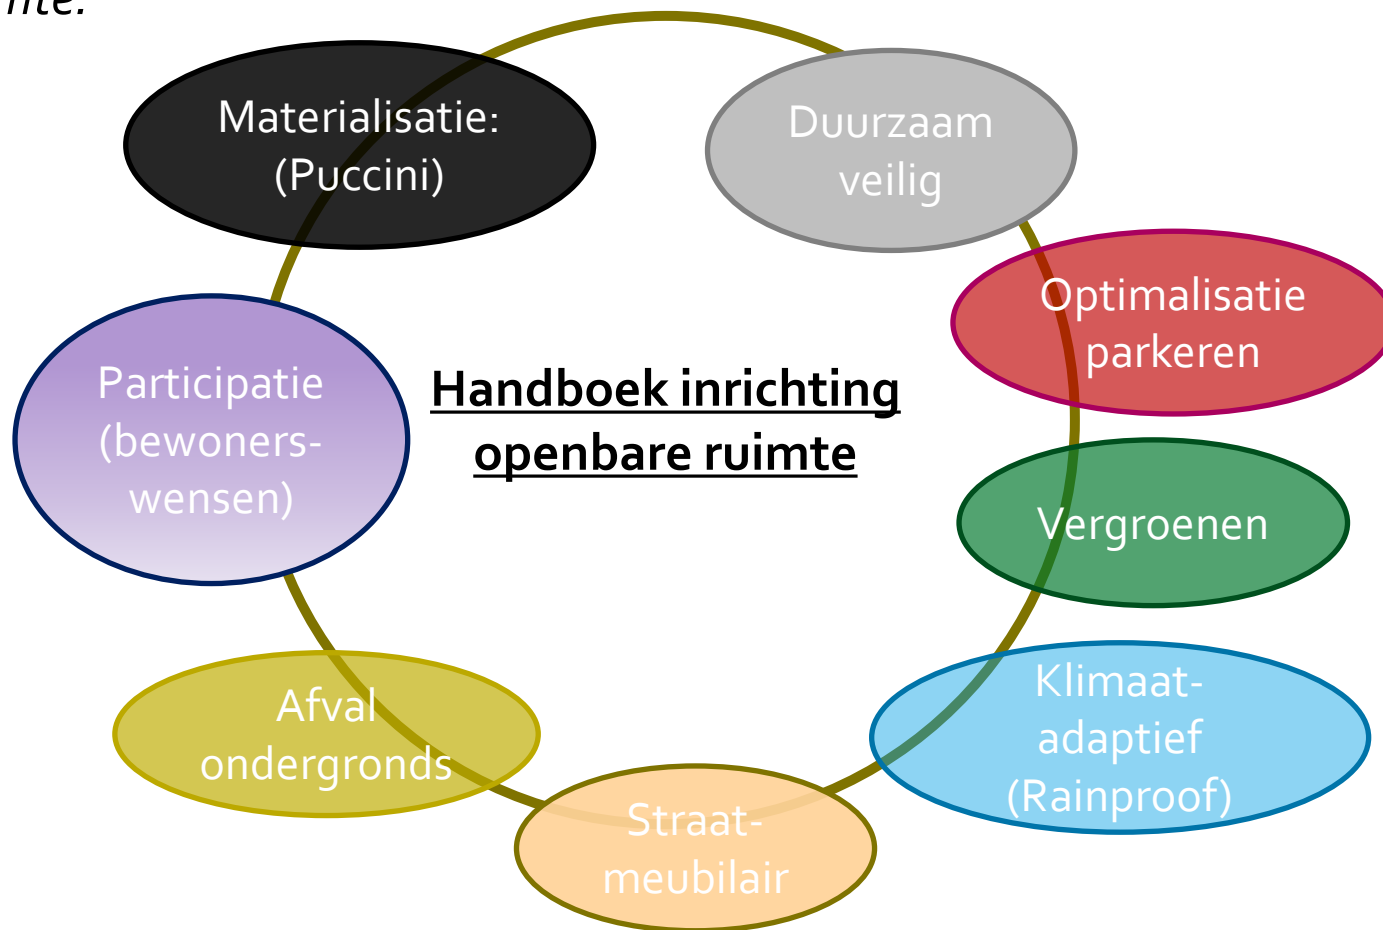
nte.

Materialisatie: (Puccini)

Duurzaam veilig

Optimalisatie parkeren

Participatie (bewonerswensen)

Handboek inrichting openbare ruimte

Vergroenen

Klimaatadaptief (Rainproof)

Afval ondergronds

Straatmeubilair